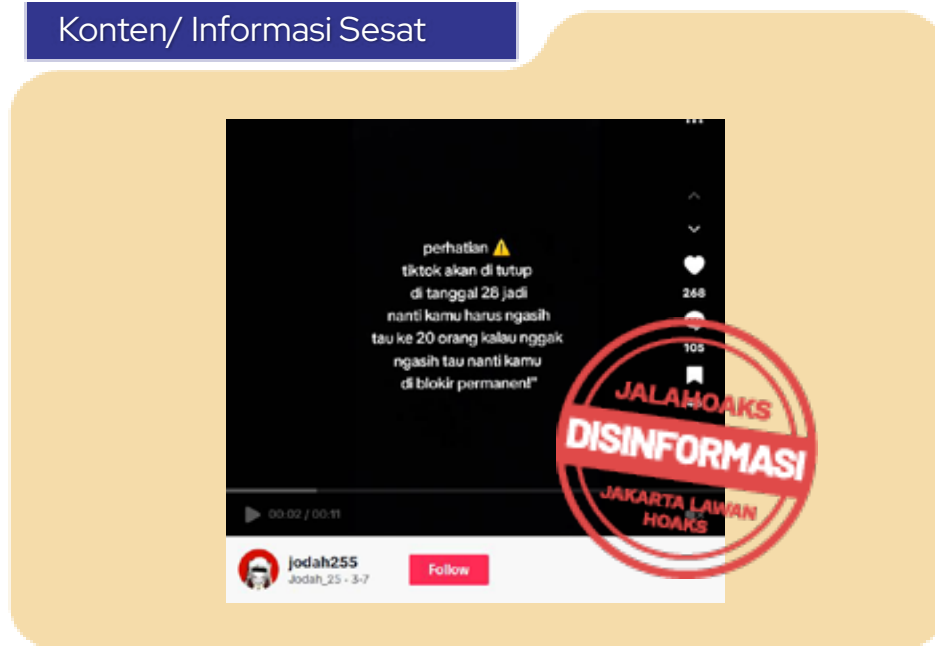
Konten/ Informasi Sesat

perhatian ⚠️
tiktok akan di tutup di tanggal 28 jadi nanti kamu harus ngasih tau ke 20 orang kalau nggak ngasih tau nanti kamu di blokir permanen!"

268

105

00:02 / 00:11

jodah255
Jodah_25 · 3-7

Follow

JALAHOAKS
DISINFORMASI
JAKARTA LAWAN HOAKS